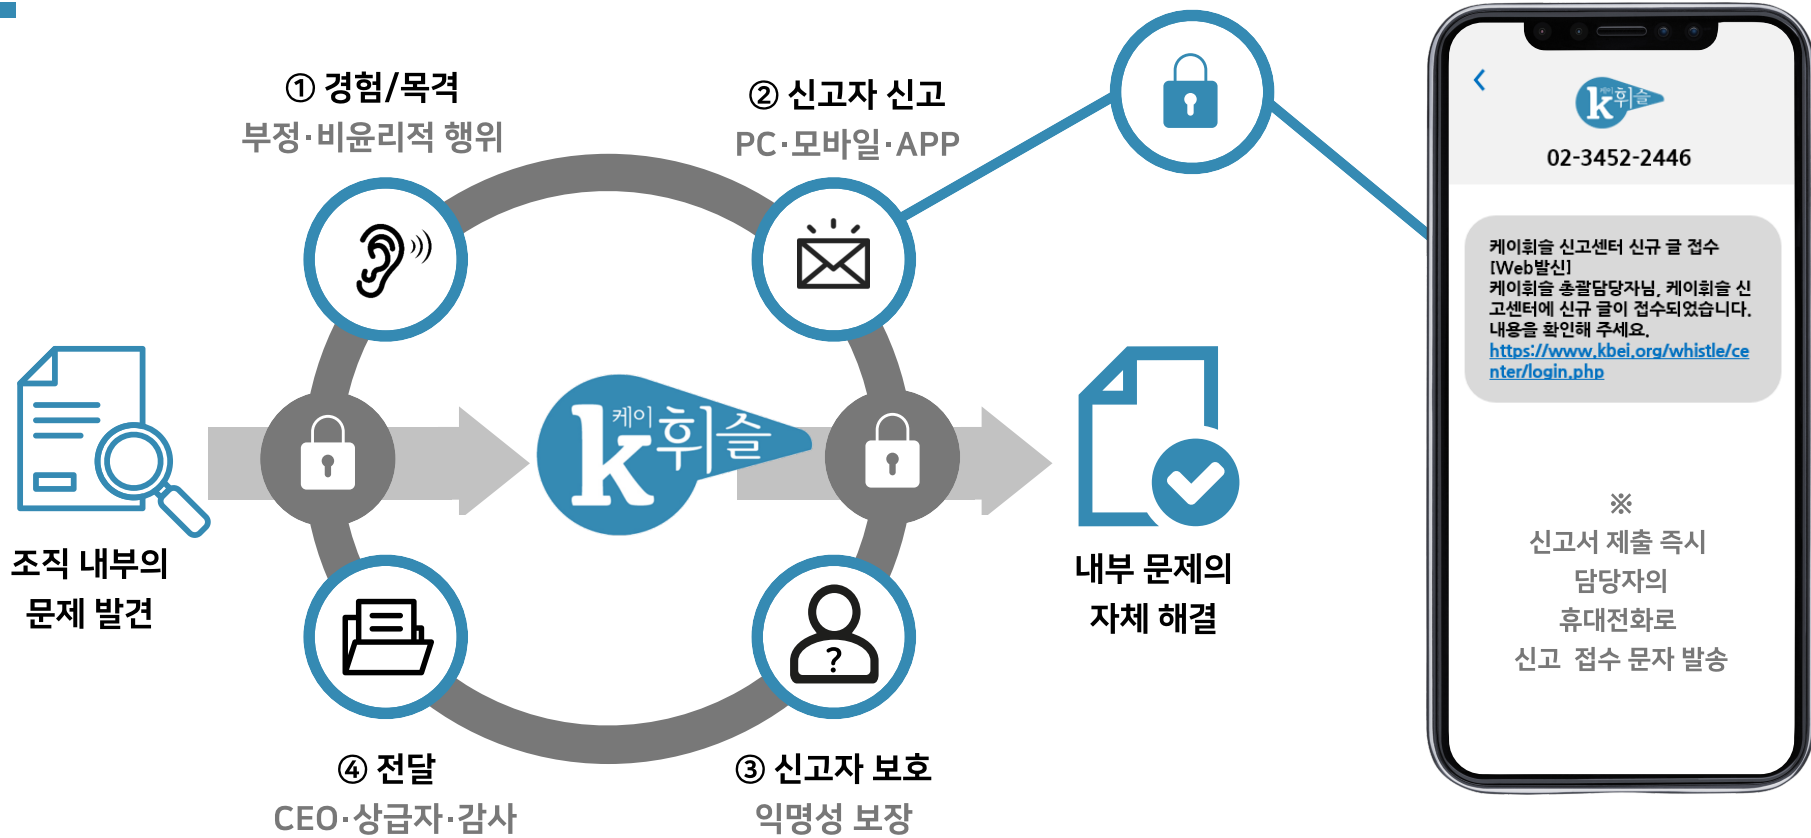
① 경험/목격
부정·비윤리적 행위

② 신고자 신고
PC·모바일·APP

조직 내부의
문제 발견

케이
k휘슬

내부 문제의
자체 해결

④ 전달
CEO·상급자·감사

③ 신고자 보호
익명성 보장

k휘슬
02-3452-2446

케이휘슬 신고센터 신규 글 접수
[Web발신]
케이휘슬 총괄담당자님, 케이휘슬 신고센터에 신규 글이 접수되었습니다.
내용을 확인해 주세요.
https://www.kbei.org/whistle/center/login.php

※
신고서 제출 즉시
담당자의
휴대전화로
신고 접수 문자 발송